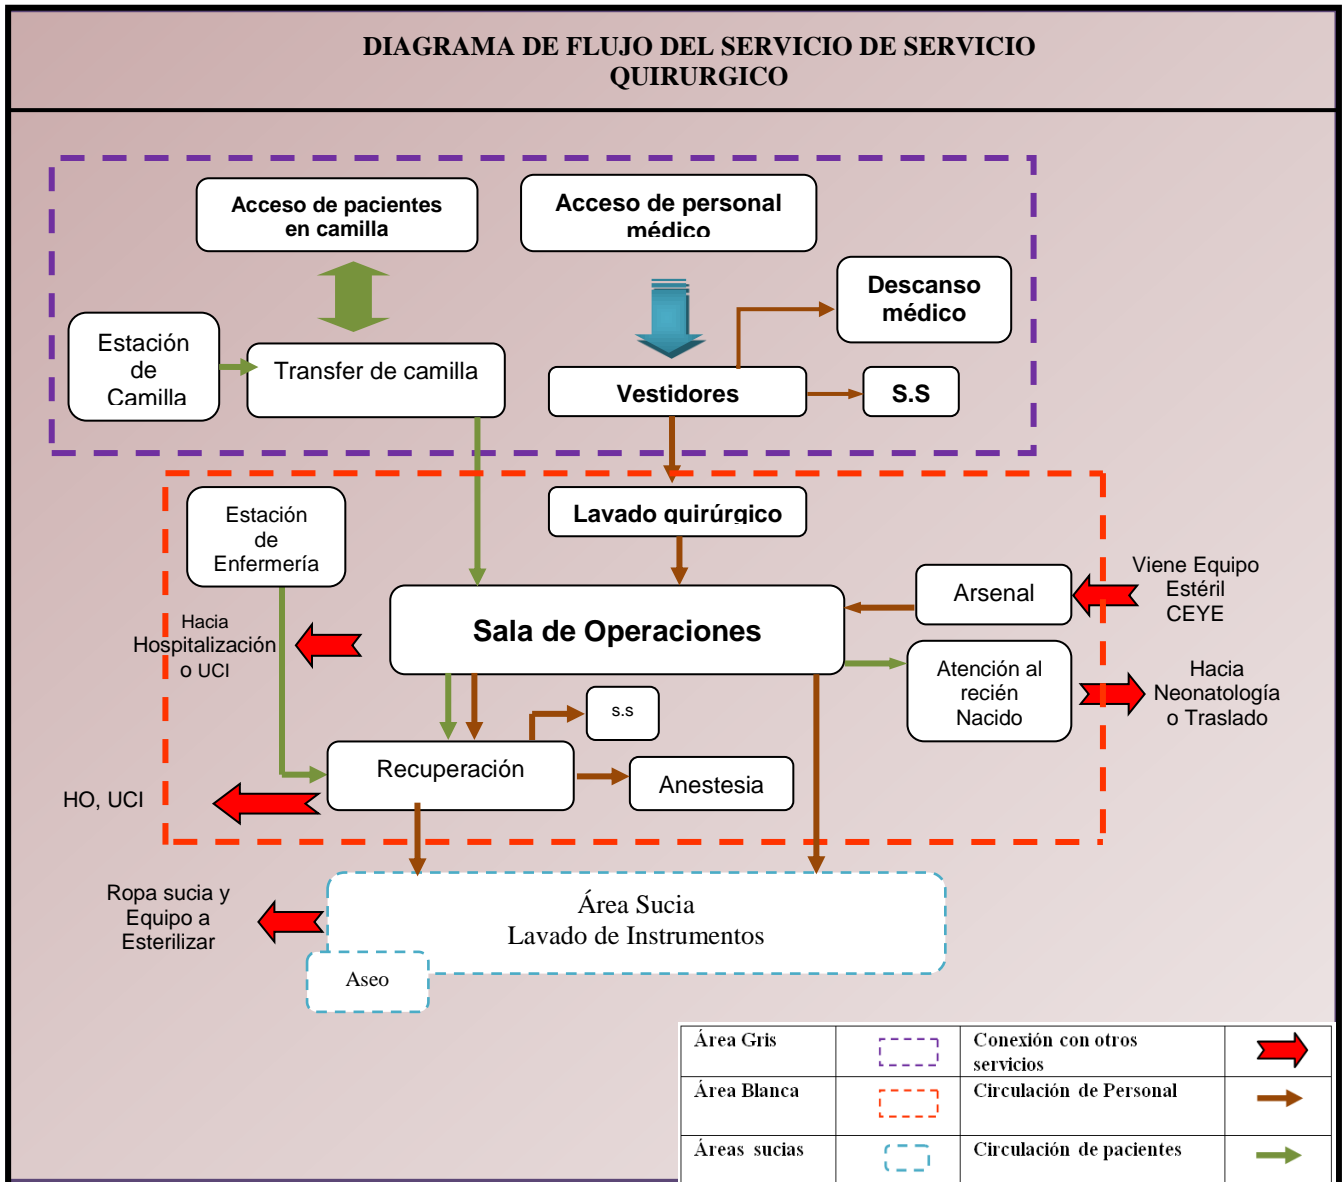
DIAGRAMA DE FLUJO DEL SERVICIO DE SERVICIO QUIRURGICO

Acceso de pacientes en camilla

Acceso de personal médico

Descanso médico

Estación de Camilla

Transfer de camilla

Vestidores

S.S

Estación de Enfermería

Lavado quirúrgico

Viene Equipo Estéril CEYE

Arsenal

Hacia Hospitalización o UCI

Sala de Operaciones

Atención al recién Nacido

Hacia Neonatología o Traslado

s.s

Recuperación

Anestesia

HO, UCI

Ropa sucia y Equipo a Esterilizar

Área Sucia
Lavado de Instrumentos

Aseo

| Área Gris | | Conexión con otros servicios | |
|---|---|---|---|
| Área Blanca | | Circulación de Personal | |
| Áreas sucias | | Circulación de pacientes | |